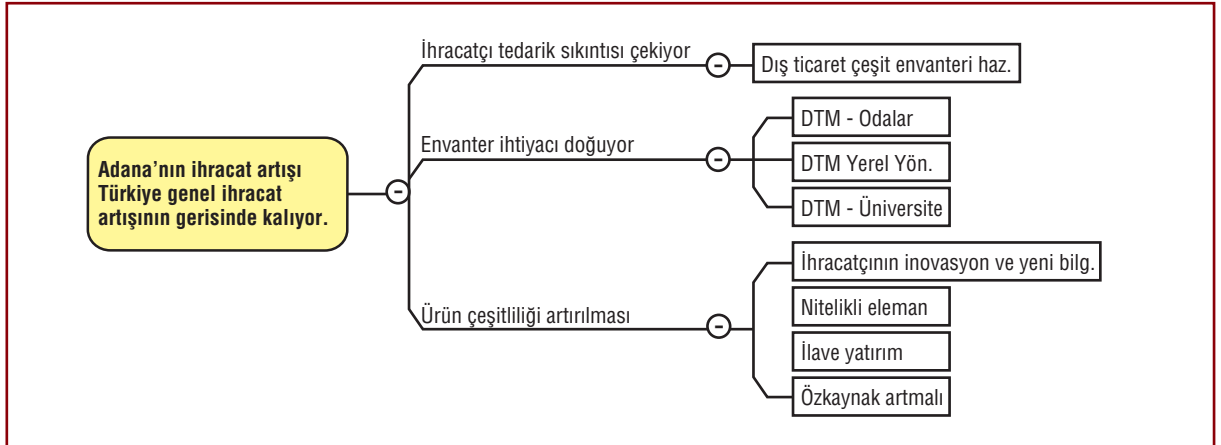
Adana’nın ihracat artışı Türkiye genel ihracat artışının gerisinde kalıyor.

-

İhracatçı tedarik sıkıntısı çekiyor

-

Dış ticaret çeşit envanteri haz.

Envanter ihtiyacı doğuyor

-

DTM - Odalar

DTM Yerel Yön.

DTM - Üniversite

Ürün çeşitliliği artırılması

-

İhracatçının inovasyon ve yeni bilg.

Nitelikli eleman

İlave yatırım

Özkaynak artmalı